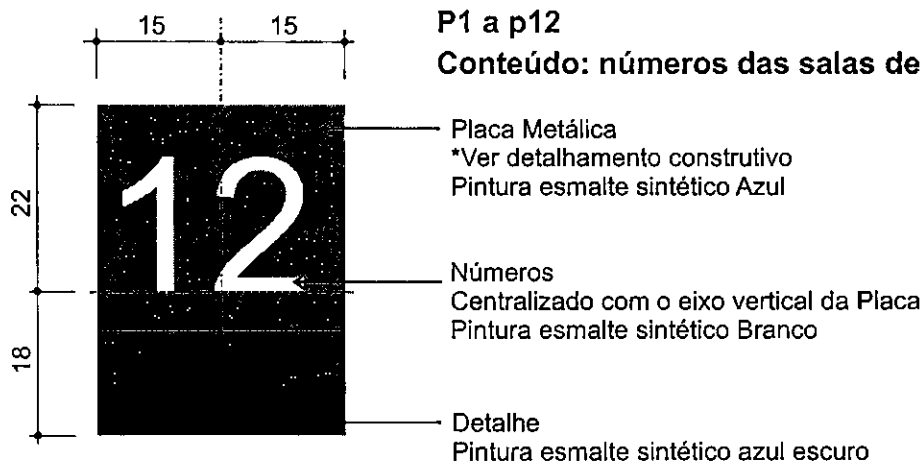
15
15
22
18
12

P1 a p12
Conteúdo: números das salas de

Placa Metálica
*Ver detalhamento construtivo
Pintura esmalte sintético Azul

Números
Centralizado com o eixo vertical da Placa
Pintura esmalte sintético Branco

Detalhe
Pintura esmalte sintético azul escuro